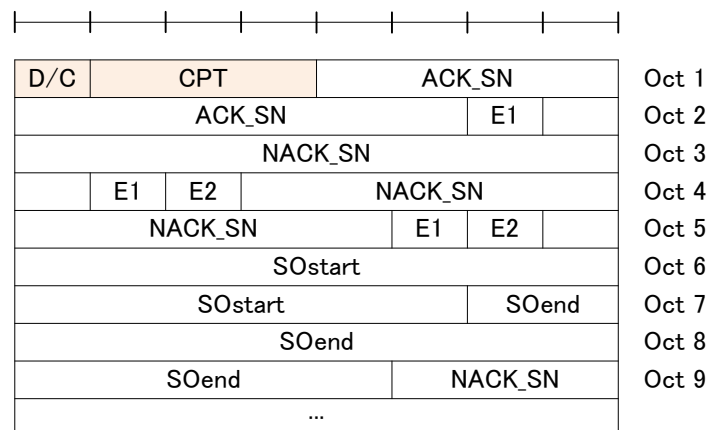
| | | | | | | | | |
|---|---|---|---|---|---|---|---|---|
| D/C | CPT | | | ACK_SN | | | | Oct 1 |
| ACK_SN | | | | | | E1 | | Oct 2 |
| NACK_SN | | | | | | | | Oct 3 |
| | E1 | E2 | NACK_SN | | | | | Oct 4 |
| NACK_SN | | | | | E1 | E2 | | Oct 5 |
| SOstart | | | | | | | | Oct 6 |
| SOstart | | | | | | SOend | | Oct 7 |
| SOend | | | | | | | | Oct 8 |
| SOend | | | | | NACK_SN | | | Oct 9 |
| ... | | | | | | | | |